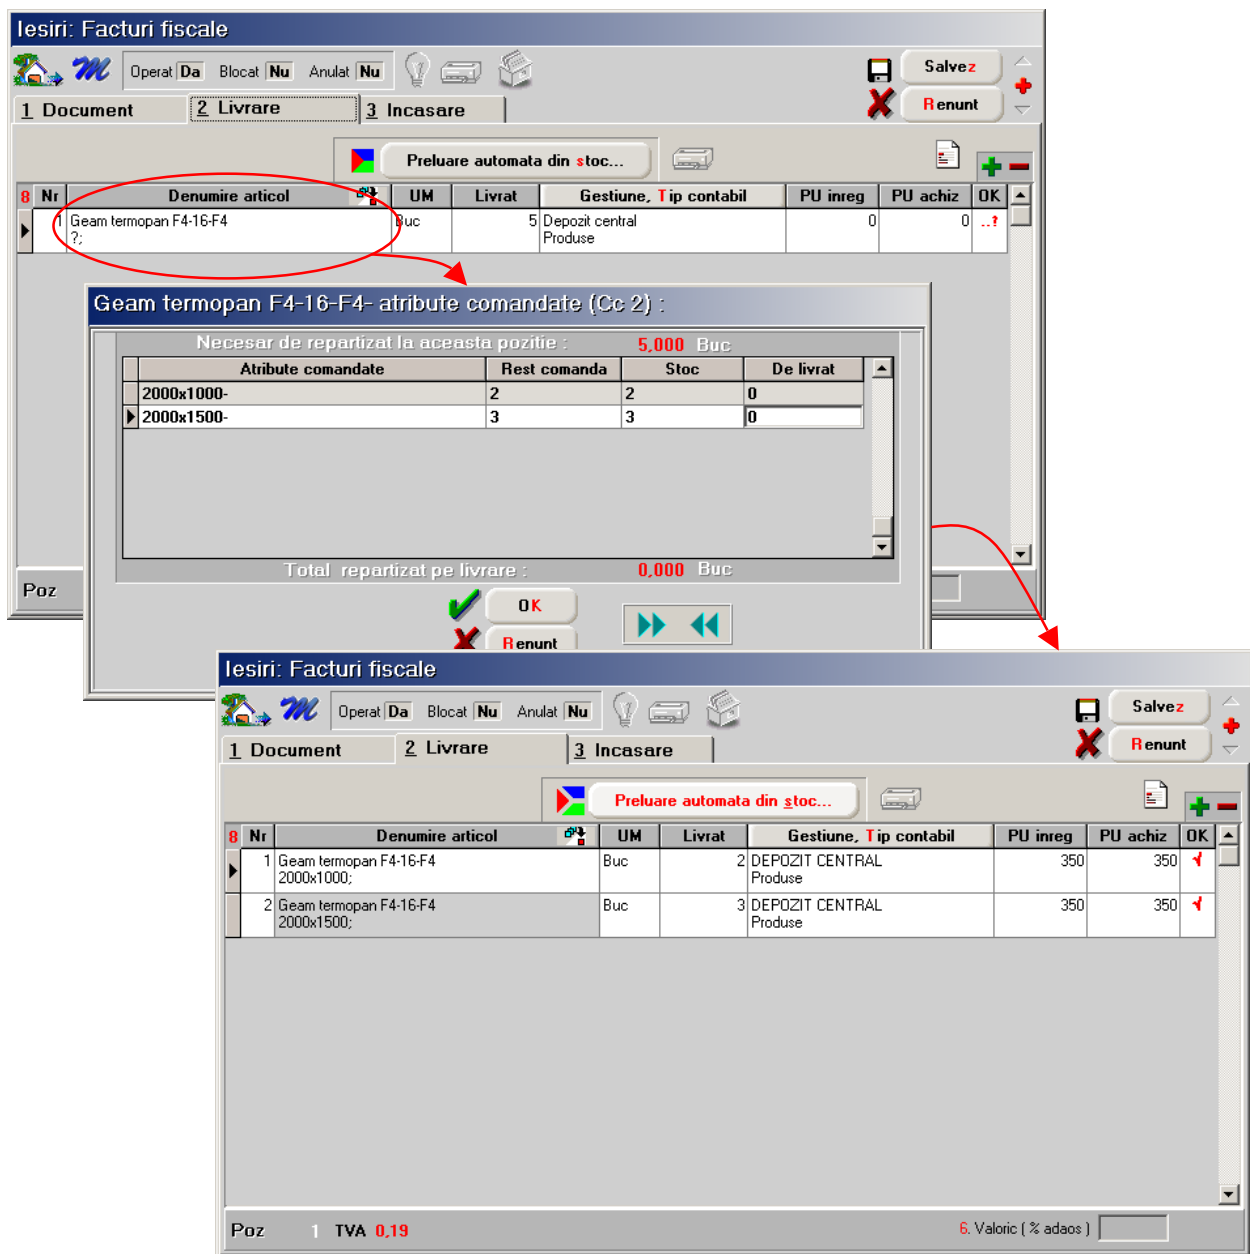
Iesiri: Facturi fiscale

Operat Da Blocat Nu Anulat Nu

Salvez
Renunt

1 Document
2 Livrare
3 Incasare

Preluare automata din stoc...

| 8 | Nr | Denumire articol | UM | Livrat | Gestiune, Tip contabil | PU inreg | PU achiz | OK |
|---|---|---|---|---|---|---|---|---|
| | 1 | Geam termopan F4-16-F4 ?; | Buc | 5 | Depozit central Produse | 0 | 0 | ..? |

Poz

Geam termopan F4-16-F4- atribute comandate (Cc 2) :

Necesar de repartizat la aceasta pozitie : 5,000 Buc

| Atribute comandate | Rest comanda | Stoc | De livrat |
|---|---|---|---|
| 2000x1000- | 2 | 2 | 0 |
| 2000x1500- | 3 | 3 | 0 |

Total repartizat pe livrare : 0,000 Buc

OK
Renunt

Iesiri: Facturi fiscale

Operat Da Blocat Nu Anulat Nu

Salvez
Renunt

1 Document
2 Livrare
3 Incasare

Preluare automata din stoc...

| 8 | Nr | Denumire articol | UM | Livrat | Gestiune, Tip contabil | PU inreg | PU achiz | OK |
|---|---|---|---|---|---|---|---|---|
| | 1 | Geam termopan F4-16-F4 2000x1000; | Buc | 2 | DEPOZIT CENTRAL Produse | 350 | 350 | √ |
| | 2 | Geam termopan F4-16-F4 2000x1500; | Buc | 3 | DEPOZIT CENTRAL Produse | 350 | 350 | √ |

Poz 1 TVA 0,19
6. Valoric ( % adaos )